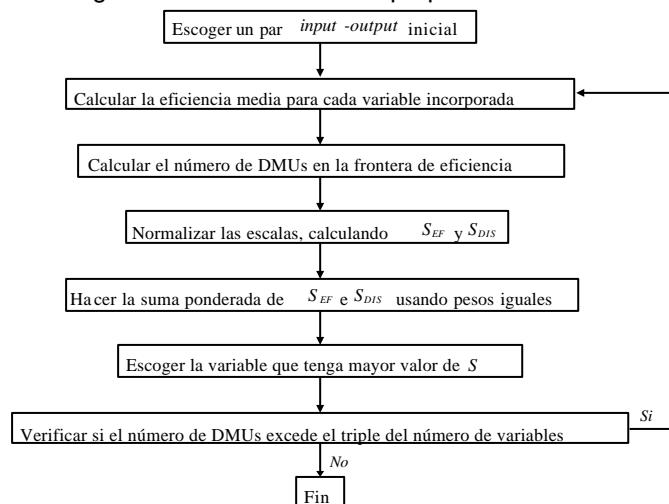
Escoger un par *input -output* inicial

Calcular la eficiencia media para cada variable incorporada

Calcular el número de DMUs en la frontera de eficiencia

Normalizar las escalas, calculando $S_{EF}$ y $S_{DIS}$

Ha cer la suma ponderada de $S_{EF}$ e $S_{DIS}$ usando pesos iguales

Escoger la variable que tenga mayor valor de $S$

Verificar si el número de DMUs excede el triple del número de variables

*Si*

*No*

Fin